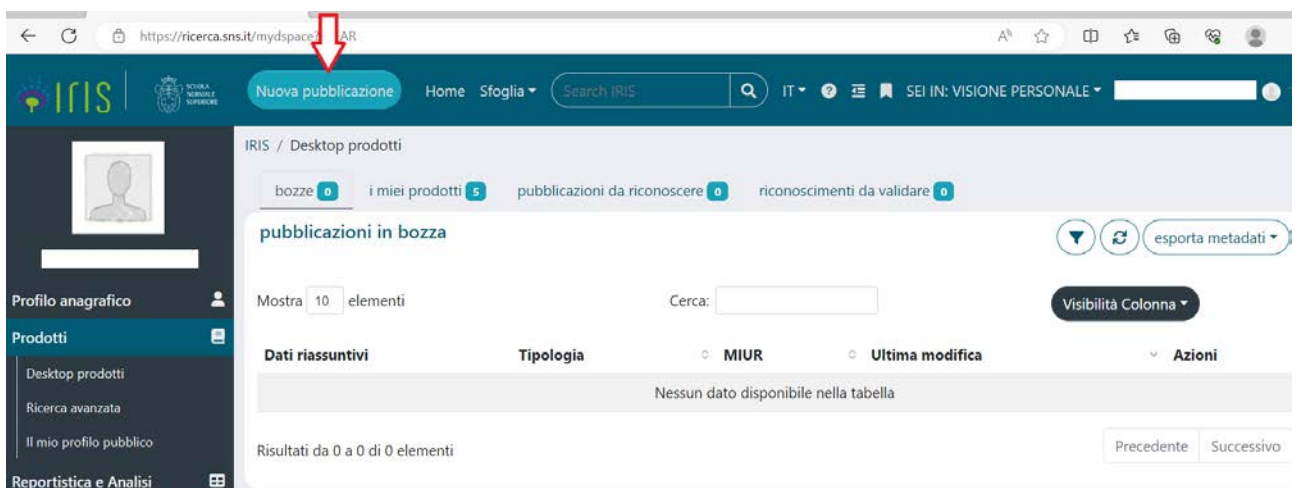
https://ricerca.sns.it/mydspace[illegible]AR

IRIS SCUOLA NORMALE SUPERIORE

Nuova pubblicazione Home Sfoglia Search IRIS IT SEI IN: VISIONE PERSONALE

IRIS / Desktop prodotti

bozze 0 i miei prodotti 5 pubblicazioni da riconoscere 0 riconoscimenti da validare 0

pubblicazioni in bozza

esporta metadati

Mostra 10 elementi

Cerca:

Visibilità Colonna

| Dati riassuntivi | Tipologia | MIUR | Ultima modifica | Azioni |
|---|---|---|---|---|
| Nessun dato disponibile nella tabella | | | | |

Risultati da 0 a 0 di 0 elementi

Precedente Successivo

Profilo anagrafico

Prodotti

Desktop prodotti

Ricerca avanzata

Il mio profilo pubblico

Reportistica e Analisi